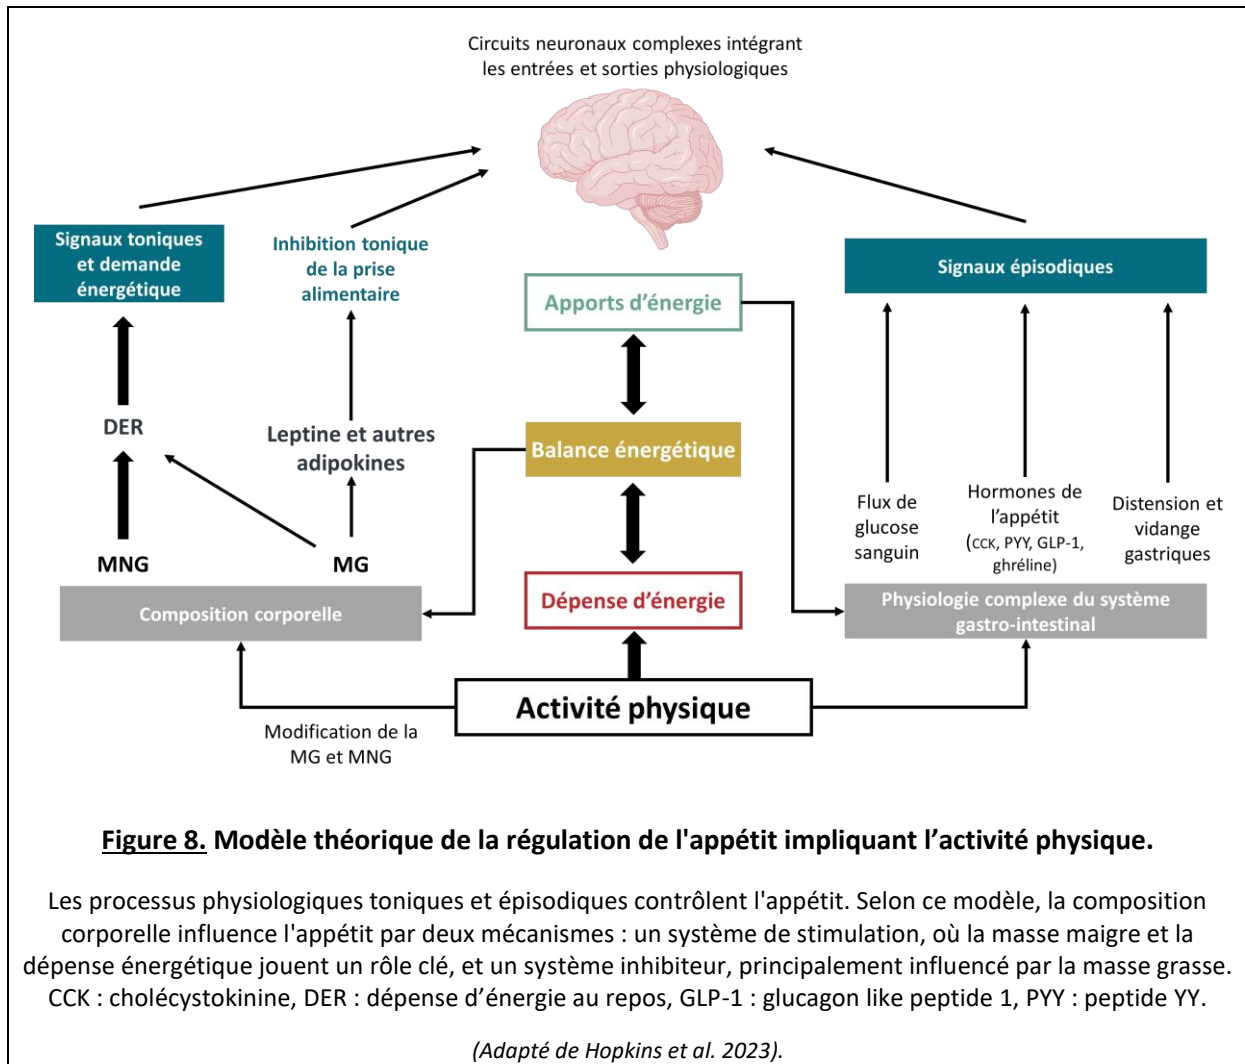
Circuits neuronaux complexes intégrant les entrées et sorties physiologiques

Signaux toniques et demande énergétique

Inhibition tonique de la prise alimentaire

Apports d'énergie

Signaux épisodiques

DER

Leptine et autres adipokines

Balance énergétique

Flux de glucose sanguin

Hormones de l'appétit (CCK, PYY, GLP-1, ghréline)

Distension et vidange gastriques

MNG

MG

Dépense d'énergie

Composition corporelle

Physiologie complexe du système gastro-intestinal

Activité physique

Modification de la MG et MNG

Figure 8. Modèle théorique de la régulation de l'appétit impliquant l'activité physique.

Les processus physiologiques toniques et épisodiques contrôlent l'appétit. Selon ce modèle, la composition corporelle influence l'appétit par deux mécanismes : un système de stimulation, où la masse maigre et la dépense énergétique jouent un rôle clé, et un système inhibiteur, principalement influencé par la masse grasse. CCK : cholécystokinine, DER : dépense d'énergie au repos, GLP-1 : glucagon like peptide 1, PYY : peptide YY.

(Adapté de Hopkins et al. 2023).